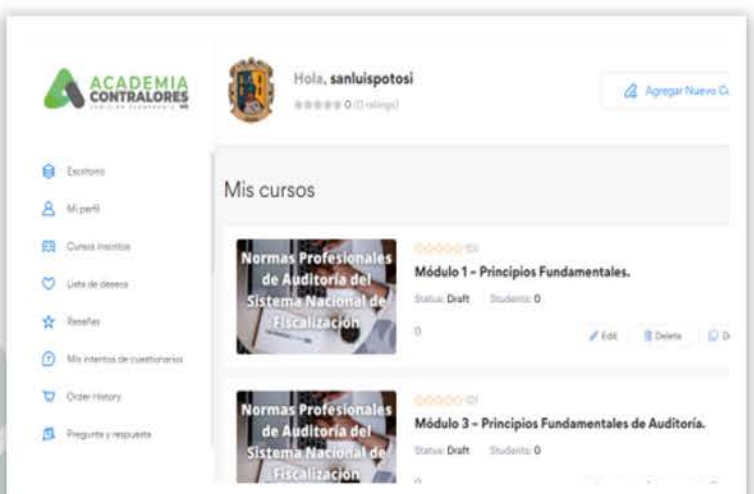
ACADEMIA CONTRALORES

Hola, sanluispotosi
0 (0 ratings)

Agregar Nuevo Cu

Escritorio
Mi perfil
Cursos inscritos
Lista de deseos
Reseñas
Mis intentos de cuestionarios
Order History
Pregunta y respuesta

Mis cursos

Normas Profesionales de Auditoría del Sistema Nacional de Fiscalización
(0)
Módulo 1 – Principios Fundamentales.
Status: Draft Students: 0
0
Edit Delete D

Normas Profesionales de Auditoría del Sistema Nacional de Fiscalización
(0)
Módulo 3 – Principios Fundamentales de Auditoría.
Status: Draft Students: 0
0